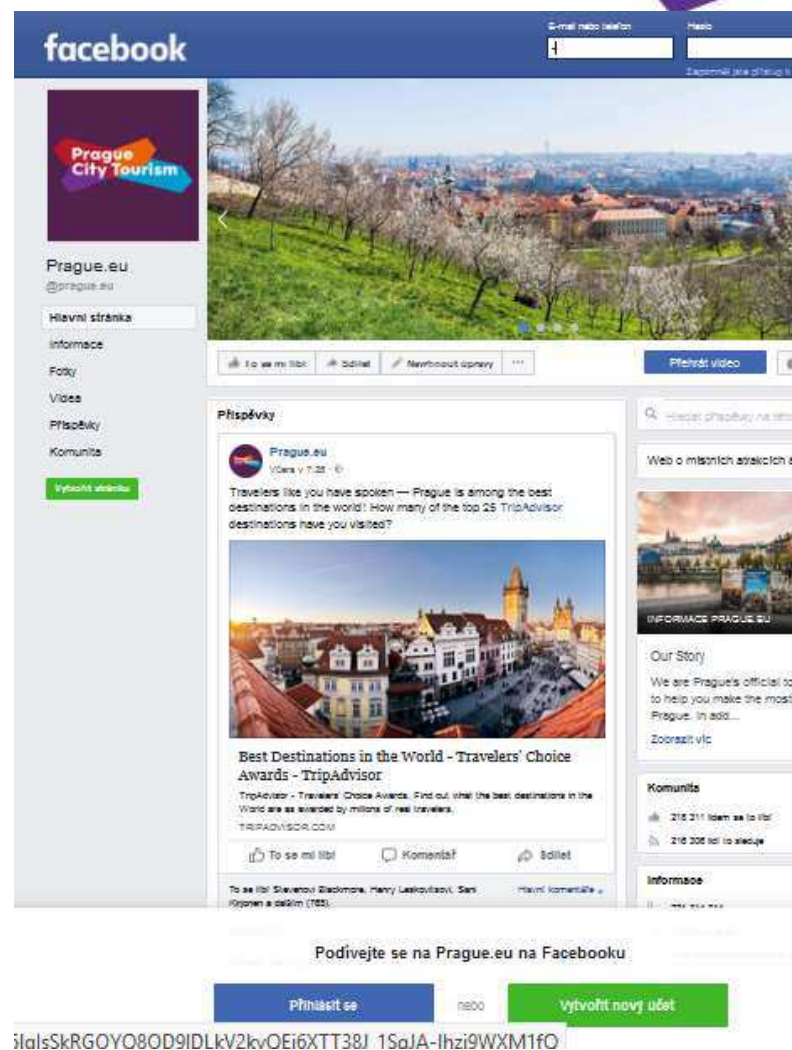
facebook

E-mail nebo telefon

Heslo

Zapomněli jste přístup k

Prague City Tourism

Prague.eu
@prague.eu

Hlavní stránka
Informace
Fotky
Videa
Příspěvky
Komunita

Vytvořit stránku

To se mi líbí
Sdílet
Navrhnout úpravy
...

Přehrát video

Příspěvky

Prague.eu
Včera v 7:38

Travelers like you have spoken — Prague is among the best destinations in the world! How many of the top 25 TripAdvisor destinations have you visited?

Best Destinations in the World - Travelers' Choice Awards - TripAdvisor

TripAdvisor - Travelers' Choice Awards. Find out what the best destinations in the World are as awarded by millions of real travelers.

TRIPADVISOR.COM

To se mi líbí
Komentář
Sdílet

To se líbí Sleventovi Blackmore, Henry Laskovičovi, Sari Kirjonen a dalším (765).

Hlavní komentáře

Hledat příspěvky na této

Web o místních atrakcích a

INFORMACE PRAGUE.EU

Our Story

We are Prague's official to help you make the most Prague. In add...

Zobrazit víc

Komunita

216 311 lidem se to líbí

216 306 lidí to sleduje

Informace

Podívejte se na Prague.eu na Facebooku

Přihlásit se

nebo

Vytvořit nový účet

5lglsSkRGOYO8OD9lDLkV2kyOEj6XTT38J_1SgJA-Ihzi9WXM1fO